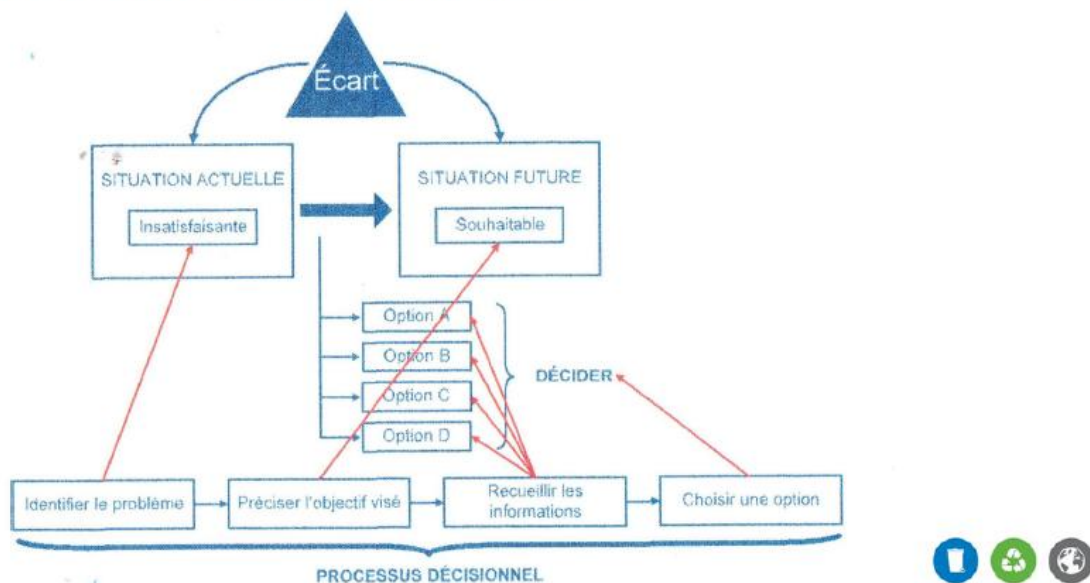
Écart

SITUATION ACTUELLE

Insatisfaisante

SITUATION FUTURE

Souhaitable

Option A

Option B

Option C

Option D

DÉCIDER

Identifier le problème

Préciser l'objectif visé

Recueillir les informations

Choisir une option

PROCESSUS DÉCISIONNEL